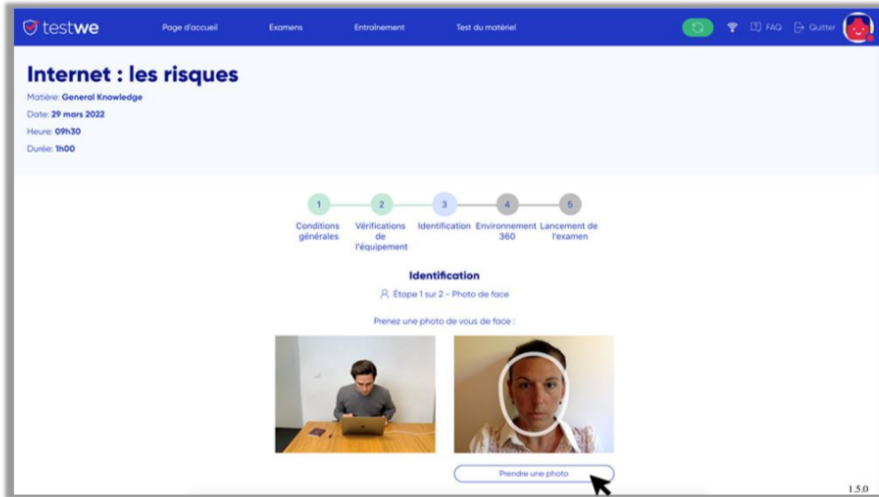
testwe

Page d'accueil Examens Entraînement Test du matériel

FAQ Quitter

Internet : les risques

Matière: General Knowledge

Date: 29 mars 2022

Heure: 09h30

Durée: 1h00

1 Conditions générales

2 Vérifications de l'équipement

3 Identification

4 Environnement 360

5 Lancement de l'examen

Identification

Étape 1 sur 2 - Photo de face

Prenez une photo de vous de face :

Prendre une photo

1.5.0